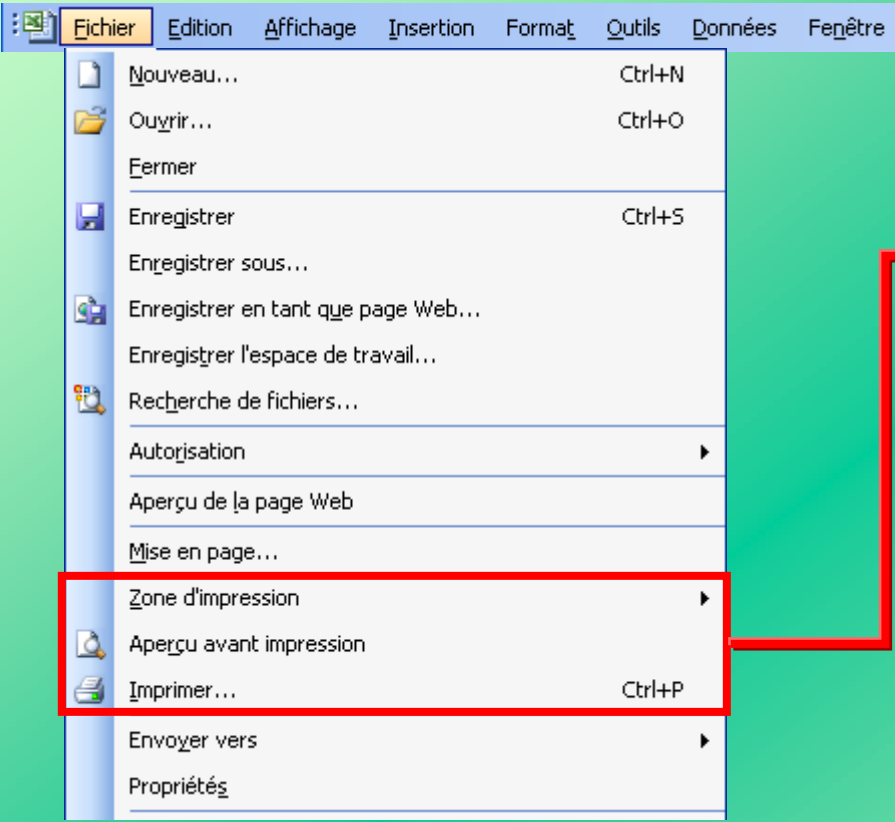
Fichier Edition Affichage Insertion Format Outils Données Fenêtre

Nouveau... Ctrl+N
Ouvrir... Ctrl+O
Fermer
Enregistrer Ctrl+S
Enregistrer sous...
Enregistrer en tant que page Web...
Enregistrer l'espace de travail...
Recherche de fichiers...
Autorisation
Aperçu de la page Web
Mise en page...
Zone d'impression
Aperçu avant impression
Imprimer... Ctrl+P
Envoyer vers
Propriétés